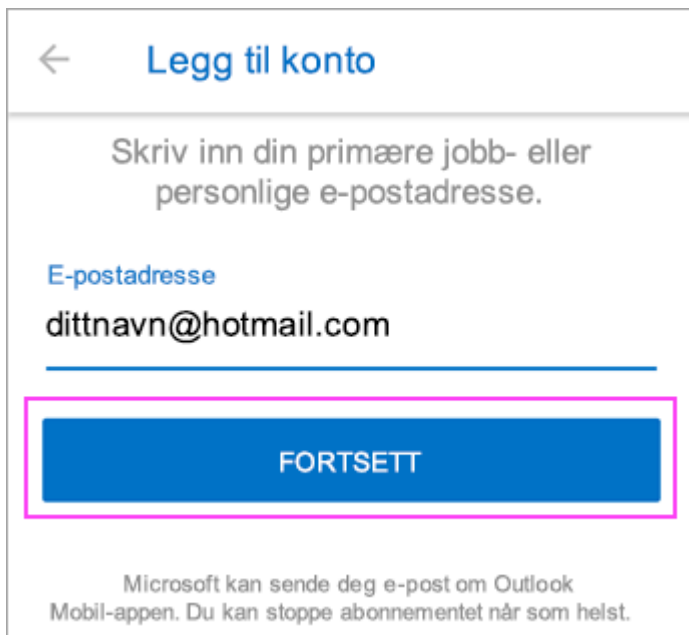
Legg til konto

Skriv inn din primære jobb- eller personlige e-postadresse.

E-postadresse

dittnavn@hotmail.com

FORTSETT

Microsoft kan sende deg e-post om Outlook Mobil-appen. Du kan stoppe abonnementet når som helst.